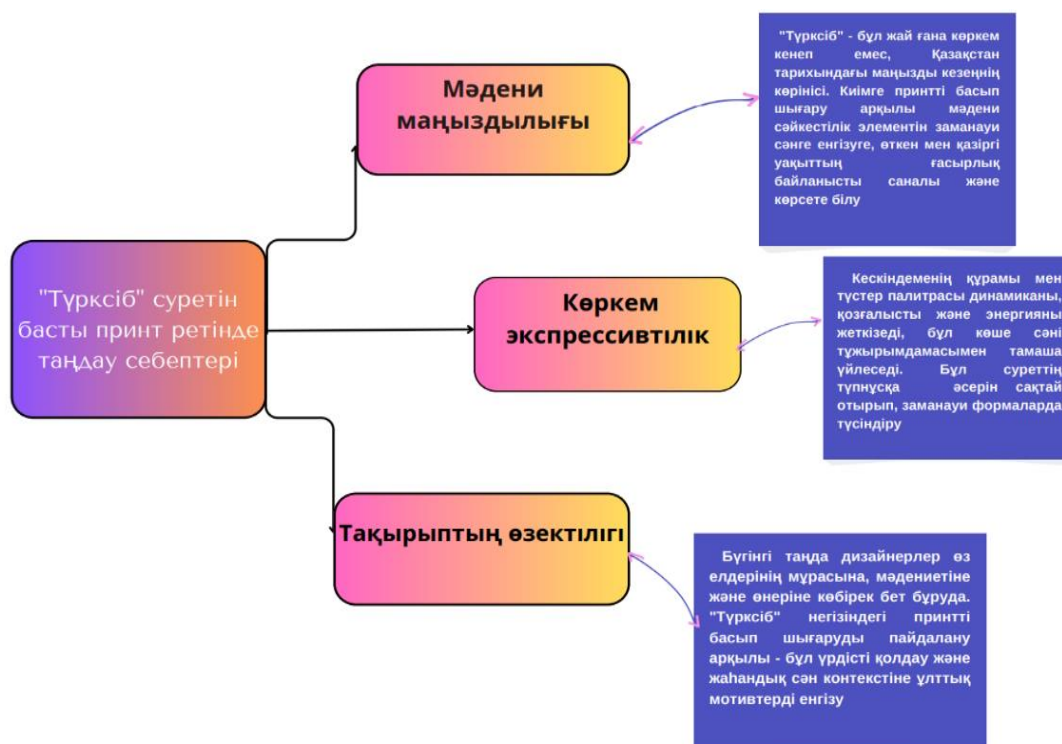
"Түрксіб" суретін басты принт ретінде таңдау себептері

Мәдени маңыздылығы

"Түрксіб" - бұл жай ғана көркем кенеп емес, Қазақстан тарихындағы маңызды кезеңнің көрінісі. Киімге принтті басып шығару арқылы мәдени сәйкестілік элементін заманауи сәнге енгізуге, өткен мен қазіргі уақыттың ғасырлық байланысты саналы және көрсете білу

Көркем экспрессивтілік

Кескіндеменің құрамы мен түстер палитрасы динамиканы, қозғалысты және энергияны жеткізеді, бұл көше сәні тұжырымдамасымен тамаша үйлеседі. Бұл суреттің түпнұсқа әсерін сақтай отырып, заманауи формаларда түсіндіру

Тақырыптың өзектілігі

Бүгінгі таңда дизайнерлер өз елдерінің мұрасына, мәдениетіне және өнеріне көбірек бет бұруда. "Түрксіб" негізіндегі принтті басып шығаруды пайдалану арқылы - бұл үрдісті қолдау және жаһандық сән контекстіне ұлттық мотивтерді енгізу